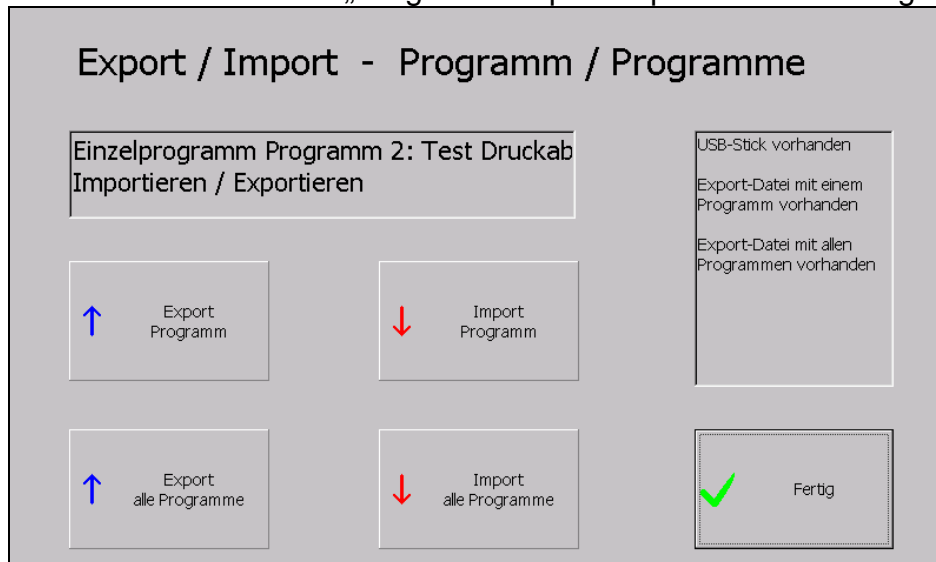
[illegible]

Export / Import - Programm / Programme

Einzelprogramm Programm 2: Test Druckab
Importieren / Exportieren

USB-Stick vorhanden

Export-Datei mit einem Programm vorhanden

Export-Datei mit allen Programmen vorhanden

↑ Export Programm

↓ Import Programm

↑ Export alle Programme

↓ Import alle Programme

Fertig